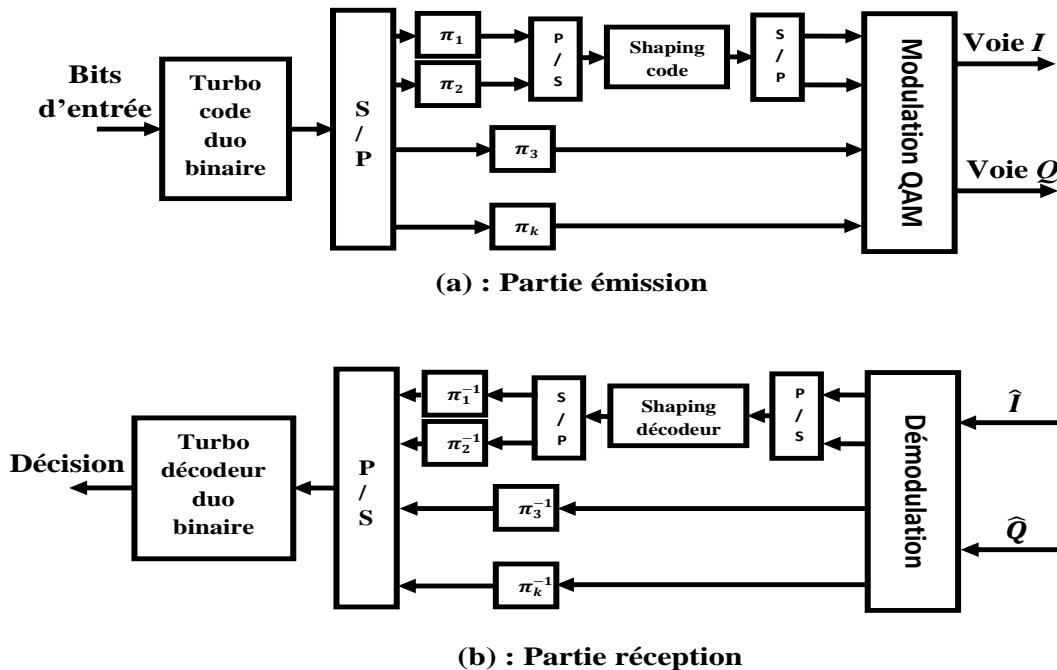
Bits d'entrée

Turbo code duo binaire

S / P

$\pi_1$

$\pi_2$

P / S

Shaping code

S / P

$\pi_3$

$\pi_k$

Modulation QAM

Voie $I$

Voie $Q$

(a) : Partie émission

Décision

Turbo décodeur duo binaire

P / S

$\pi_1^{-1}$

$\pi_2^{-1}$

S / P

Shaping décodeur

P / S

$\pi_3^{-1}$

$\pi_k^{-1}$

Démodulation

$\hat{I}$

$\hat{Q}$

(b) : Partie réception